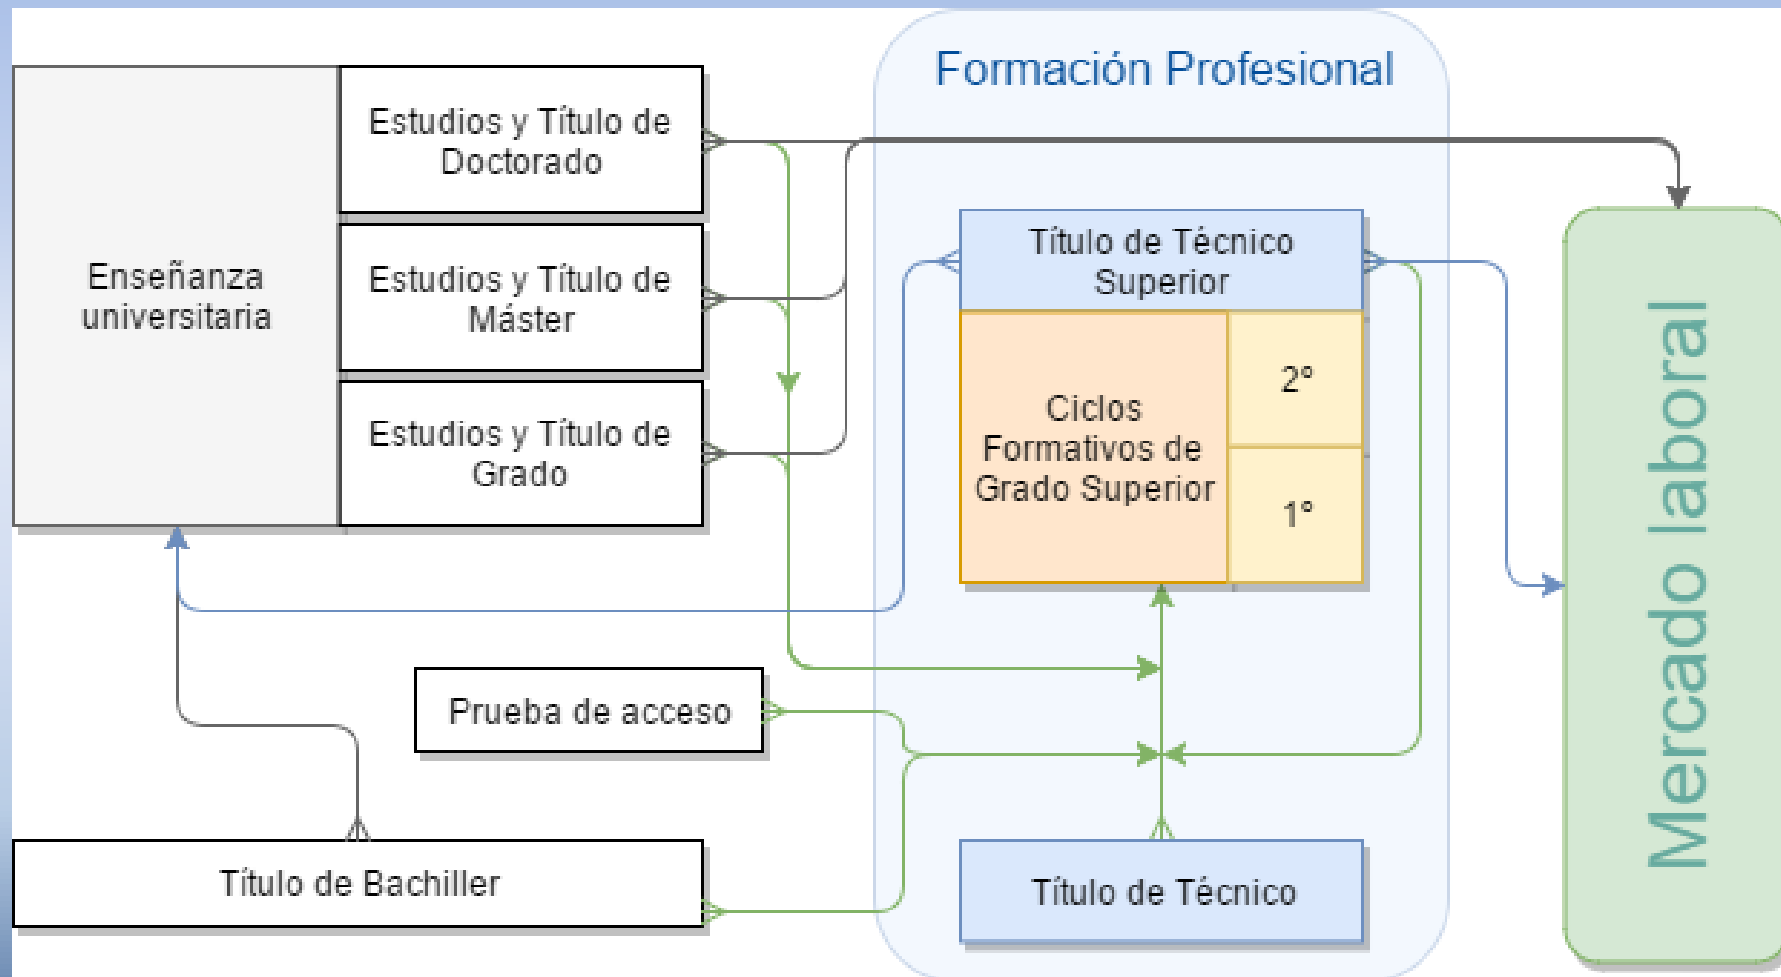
Formación Profesional

Enseñanza universitaria

Estudios y Título de Doctorado

Estudios y Título de Máster

Estudios y Título de Grado

Título de Técnico Superior

Ciclos Formativos de Grado Superior

2°

1°

Mercado laboral

Prueba de acceso

Título de Bachiller

Título de Técnico